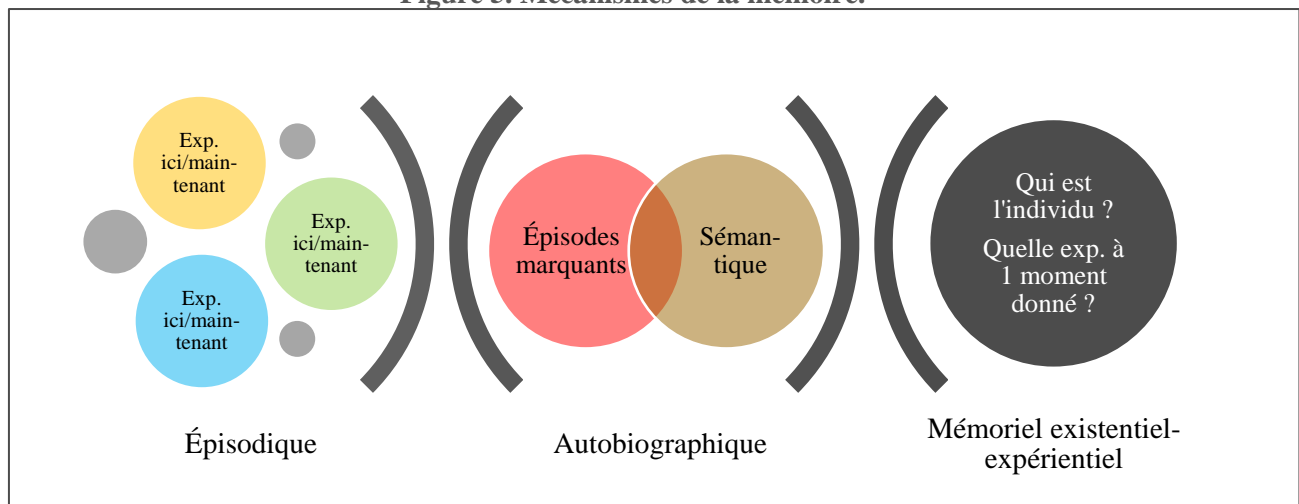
Figure 5. Mécanismes de la mémoire.

Exp. ici/maintenant

Exp. ici/maintenant

Exp. ici/maintenant

Épisodes marquants

Sémantique

Qui est l'individu ?

Quelle exp. à 1 moment donné ?

Épisodique

Autobiographique

Mémoriel existentiel-expérientiel